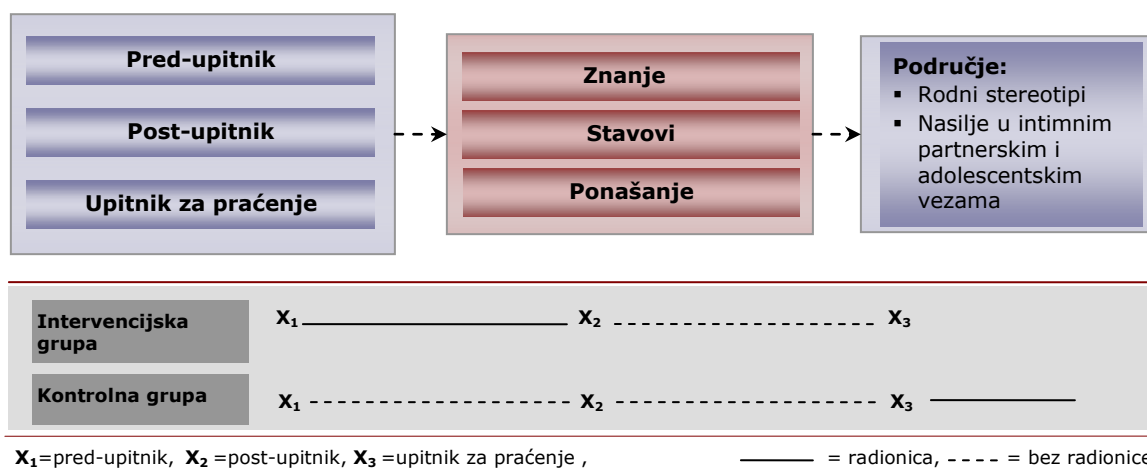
Pred-upitnik

Post-upitnik

Upitnik za praćenje

Znanje

Stavovi

Ponašanje

Područje:
- Rodni stereotipi
- Nasilje u intimnim partnerskim i adolescentskim vezama

Intervencijska grupa $X_1$ ———— $X_2$ - - - - - - $X_3$

Kontrolna grupa $X_1$ - - - - - - $X_2$ - - - - - - $X_3$ ————

$X_1$=pred-upitnik, $X_2$ =post-upitnik, $X_3$ =upitnik za praćenje ,

———— = radionica, - - - - = bez radionice